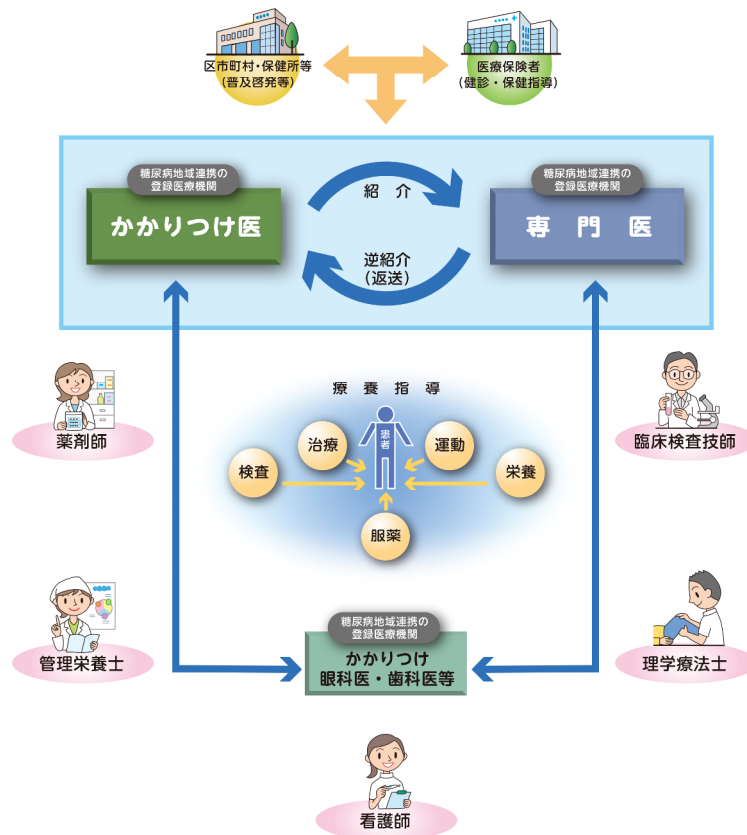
区市町村・保健所等
(普及啓発等)

医療保険者
(健診・保健指導)

糖尿病地域連携の
登録医療機関

かかりつけ医

紹 介

糖尿病地域連携の
登録医療機関

専 門 医

逆紹介
(返送)

薬剤師

臨床検査技師

療 養 指 導

患者

治療

運動

検査

栄養

服薬

管理栄養士

糖尿病地域連携の
登録医療機関

かかりつけ
眼科医・歯科医等

理学療法士

看護師